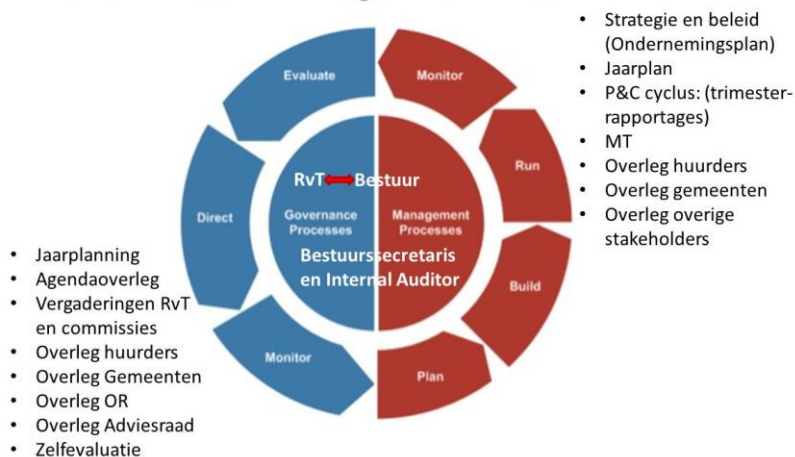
Evaluate

Direct

Monitor

Monitor

Run

Build

Plan

RvT Bestuur

Governance Processes

Management Processes

Bestuurssecretaris en Internal Auditor

• Strategie en beleid (Ondernemingsplan)
• Jaarplan
• P&C cyclus: (trimester-rapportages)
• MT
• Overleg huurders
• Overleg gemeenten
• Overleg overige stakeholders

• Jaarplanning
• Agendaoverleg
• Vergaderingen RvT en commissies
• Overleg huurders
• Overleg Gemeenten
• Overleg OR
• Overleg Adviesraad
• Zelfevaluatie